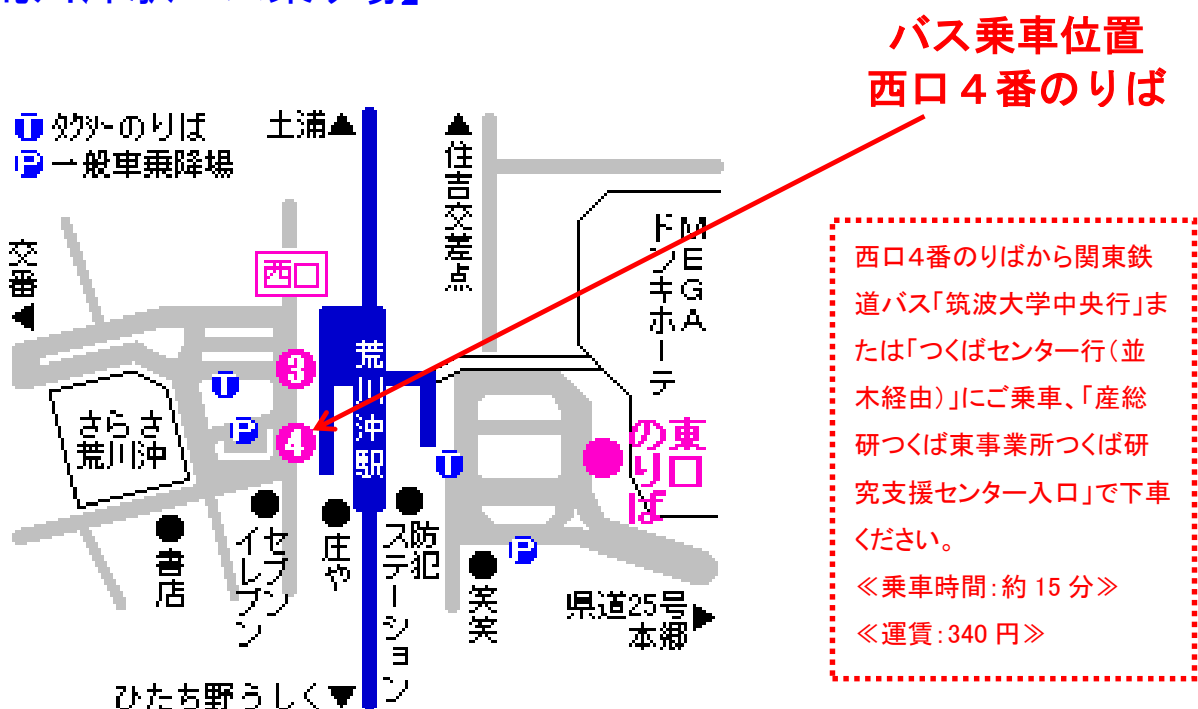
バス乗車位置
西口４番のりば

T タクシーのりば
P 一般車乗降場

土浦▲
▲住吉交差点
交番◀
西口
荒川沖駅
3
4
T
P
T
P
さらさ荒川沖
MEGAドンキホーテ
東口のりば
書店
セブンイレブン
庄や
防犯ステーション
笑笑
県道25号本郷▶
ひたち野うしく▼

西口4番のりばから関東鉄道バス「筑波大学中央行」または「つくばセンター行（並木経由）」にご乗車、「産総研つくば東事業所つくば研究支援センター入口」で下車ください。
≪乗車時間：約 15 分≫
≪運賃：340 円≫